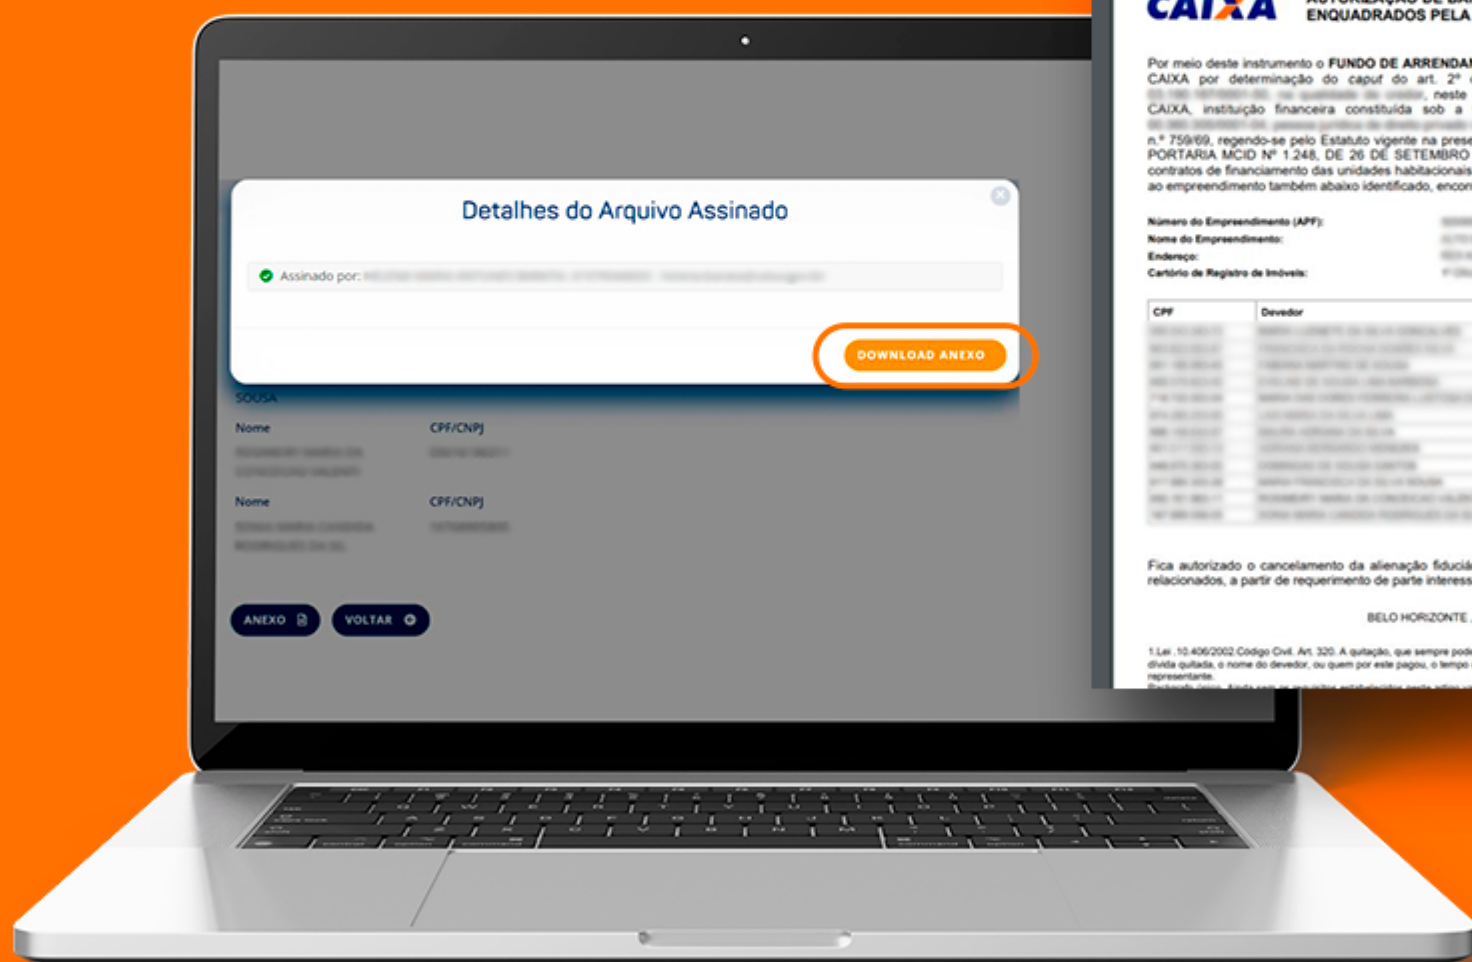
Detalhes do Arquivo Assinado

Assinado por: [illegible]

DOWNLOAD ANEXO

SOUSA

Nome
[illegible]

CPF/CNPJ
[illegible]

Nome
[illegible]

CPF/CNPJ
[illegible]

ANEXO

VOLTAR

CAIXA

ENQUADRADOS PELA

Por meio deste instrumento o FUNDO DE ARRENDA CAIXA por determinação do caput do art. 2º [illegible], neste CAIXA, instituição financeira constituída sob a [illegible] n.º 759/69, regendo-se pelo Estatuto vigente na prese PORTARIA MCID Nº 1.248, DE 26 DE SETEMBRO contratos de financiamento das unidades habitacionais ao empreendimento também abaixo identificado, encon

Número do Empreendimento (APF):
Nome do Empreendimento:
Endereço:
Cartório de Registro de Imóveis:

| CPF | Devedor |
|---|---|
| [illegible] | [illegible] |

Fica autorizado o cancelamento da alienação fiduciá relacionados, a partir de requerimento de parte interess

BELO HORIZONTE

1.Lei 10.406/2002 Código Civil. Art. 320. A quitação, que sempre pode dívida quitada, o nome do devedor, ou quem por este pagou, o tempo representante.
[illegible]